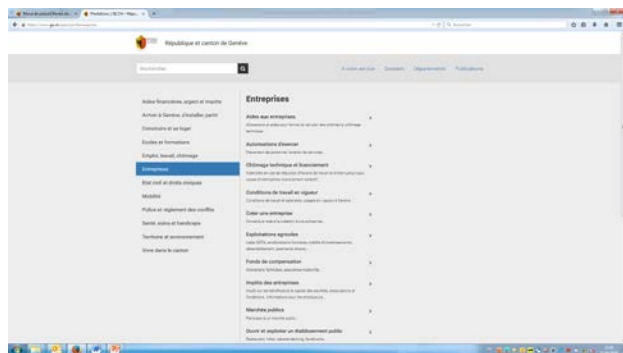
République et canton de Genève

Rechercher

A votre service Dossiers Départements Publications

Aides financières, argent et impôts
Arriver à Genève, s'installer, partir
Construire et se loger
Écoles et formations
Emploi, travail, chômage
Entreprises
État civil et droits civiques
Mobilité
Police et règlement des conflits
Santé, soins et handicaps
Territoire et environnement
Vivre dans le canton

Entreprises

Aides aux entreprises
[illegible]

Autorisations d'exercer
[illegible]

Chômage technique et licenciement
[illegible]

Conditions de travail et vigueur
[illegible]

Créer une entreprise
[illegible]

Exploitations agricoles
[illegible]

Fonds de compensation
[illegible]

Impôts des entreprises
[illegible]

Marchés publics
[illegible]

Ouvrir et exploiter un établissement public
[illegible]